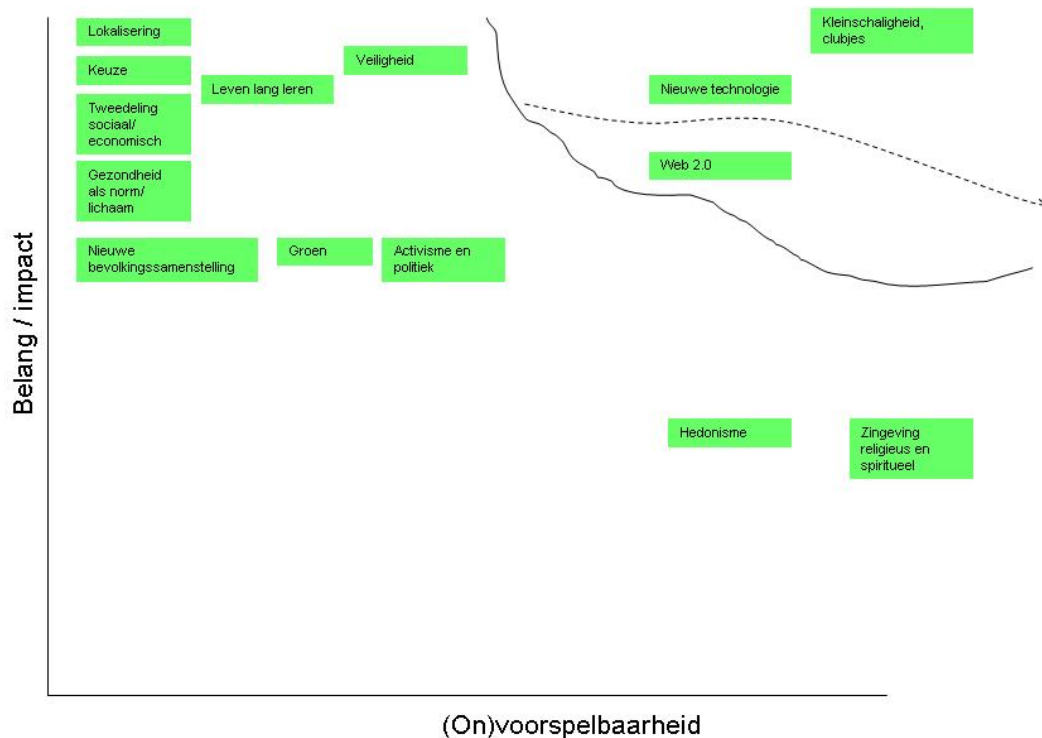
Lokalisering

Keuze

Tweedeling sociaal/ economisch

Gezondheid als norm/ lichaam

Leven lang leren

Veiligheid

Kleinschaligheid, clubjes

Nieuwe technologie

Web 2.0

Nieuwe bevolkingssamenstelling

Groen

Activisme en politiek

Hedonisme

Zingeving religieus en spiritueel

Belang / impact

(On)voorspelbaarheid